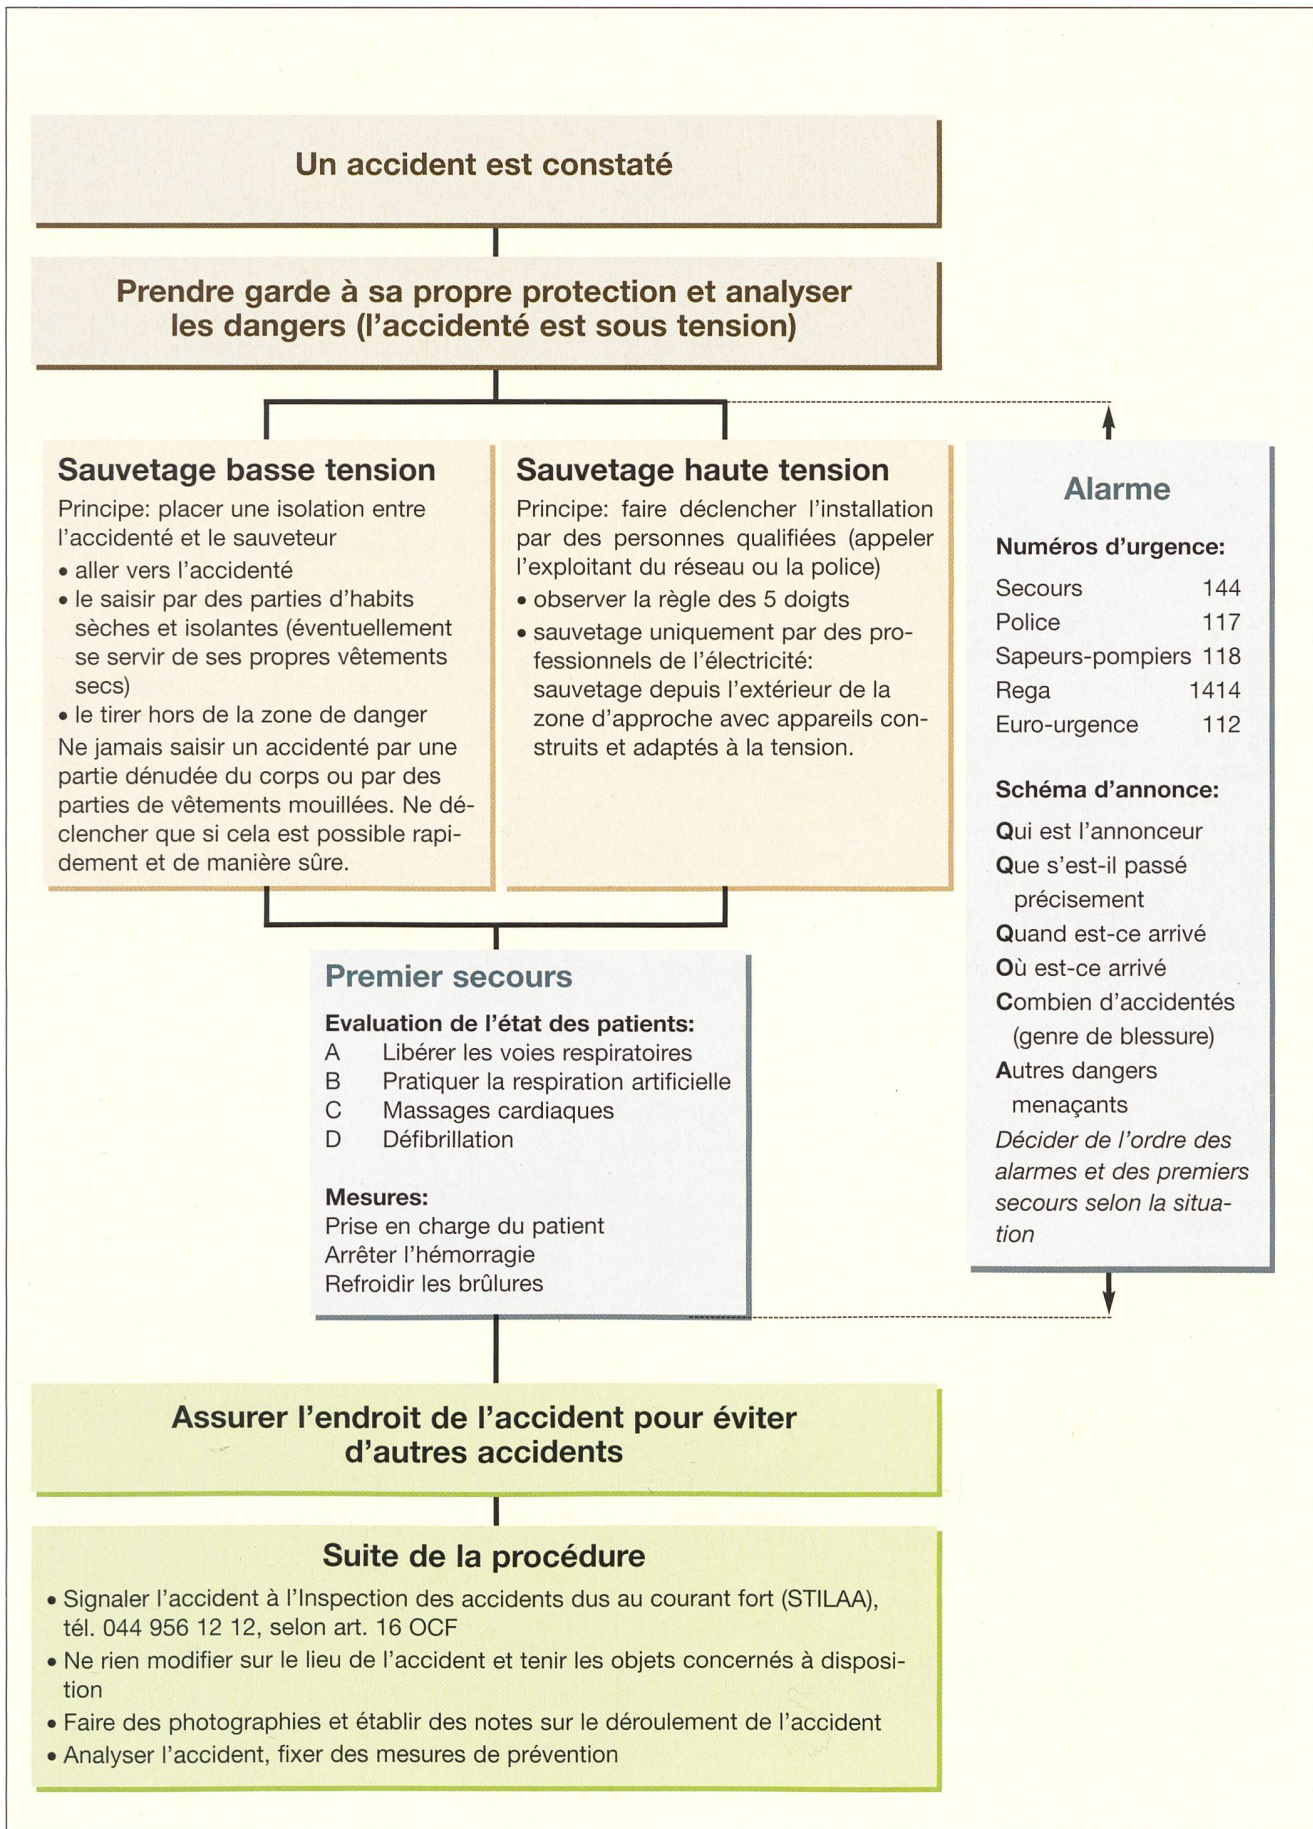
Un accident est constaté

Prendre garde à sa propre protection et analyser les dangers (l'accidenté est sous tension)

Sauvetage basse tension

Principe: placer une isolation entre l'accidenté et le sauveteur
• aller vers l'accidenté
• le saisir par des parties d'habits sèches et isolantes (éventuellement se servir de ses propres vêtements secs)
• le tirer hors de la zone de danger
Ne jamais saisir un accidenté par une partie dénudée du corps ou par des parties de vêtements mouillées. Ne déclencher que si cela est possible rapidement et de manière sûre.

Sauvetage haute tension

Principe: faire déclencher l'installation par des personnes qualifiées (appeler l'exploitant du réseau ou la police)
• observer la règle des 5 doigts
• sauvetage uniquement par des professionnels de l'électricité: sauvetage depuis l'extérieur de la zone d'approche avec appareils construits et adaptés à la tension.

Alarme

Numéros d'urgence:

| | |
|---|---|
| Secours | 144 |
| Police | 117 |
| Sapeurs-pompiers | 118 |
| Rega | 1414 |
| Euro-urgence | 112 |

Schéma d'annonce:
Qui est l'annonceur
Que s'est-il passé précisement
Quand est-ce arrivé
Où est-ce arrivé
Combien d'accidentés (genre de blessure)
Autres dangers menaçants
Décider de l'ordre des alarmes et des premiers secours selon la situation

Premier secours

Evaluation de l'état des patients:
A Libérer les voies respiratoires
B Pratiquer la respiration artificielle
C Massages cardiaques
D Défibrillation

Mesures:
Prise en charge du patient
Arrêter l'hémorragie
Refroidir les brûlures

Assurer l'endroit de l'accident pour éviter d'autres accidents

Suite de la procédure

• Signaler l'accident à l'Inspection des accidents dus au courant fort (STILAA), tél. 044 956 12 12, selon art. 16 OCF
• Ne rien modifier sur le lieu de l'accident et tenir les objets concernés à disposition
• Faire des photographies et établir des notes sur le déroulement de l'accident
• Analyser l'accident, fixer des mesures de prévention